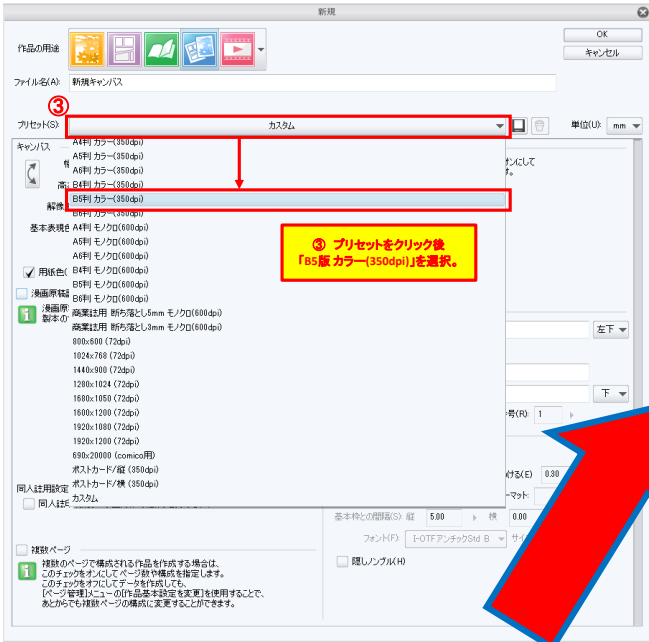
新規

作品の用途

OK

キャンセル

ファイル名(A): 新規キャンバス

③

プリセット(S): カスタム

単位(U): mm

キャンバス

A4判 カラー(350dpi)
A5判 カラー(350dpi)
A6判 カラー(350dpi)
B4判 カラー(350dpi)
B5判 カラー(350dpi)
B6判 カラー(350dpi)
A4判 モノクロ(600dpi)
A5判 モノクロ(600dpi)
A6判 モノクロ(600dpi)
B4判 モノクロ(600dpi)
B5判 モノクロ(600dpi)
B6判 モノクロ(600dpi)
商業誌用 断ち落とし5mm モノクロ(600dpi)
商業誌用 断ち落とし3mm モノクロ(600dpi)
800x600 (72dpi)
1024x768 (72dpi)
1440x900 (72dpi)
1280x1024 (72dpi)
1680x1050 (72dpi)
1600x1200 (72dpi)
1920x1080 (72dpi)
1920x1200 (72dpi)
690x20000 (comico用)
ポストカード/縦 (350dpi)
ポストカード/横 (350dpi)
カスタム

③ プリセットをクリック後
「B5版 カラー(350dpi)」を選択。

基本表現色

用紙色

漫画原稿

漫画原
製本の

同人誌用設定

同人誌

左下

下

号(R): 1

付ける(E) 0.30

ーマット

基本枠との間隔(S): 縦 5.00 横 0.00

フォント(F): I-OTFアンチックStd B サイ

隠しノンブル(H)

複数ページ

複数のページで構成される作品を作成する場合は、このチェックをオンにしてページ数や構成を指定します。
このチェックをオフにしてデータを作成しても、[ページ管理]メニューの[作品基本設定を変更]を使用することで、あとからでも複数ページの構成に変更することができます。